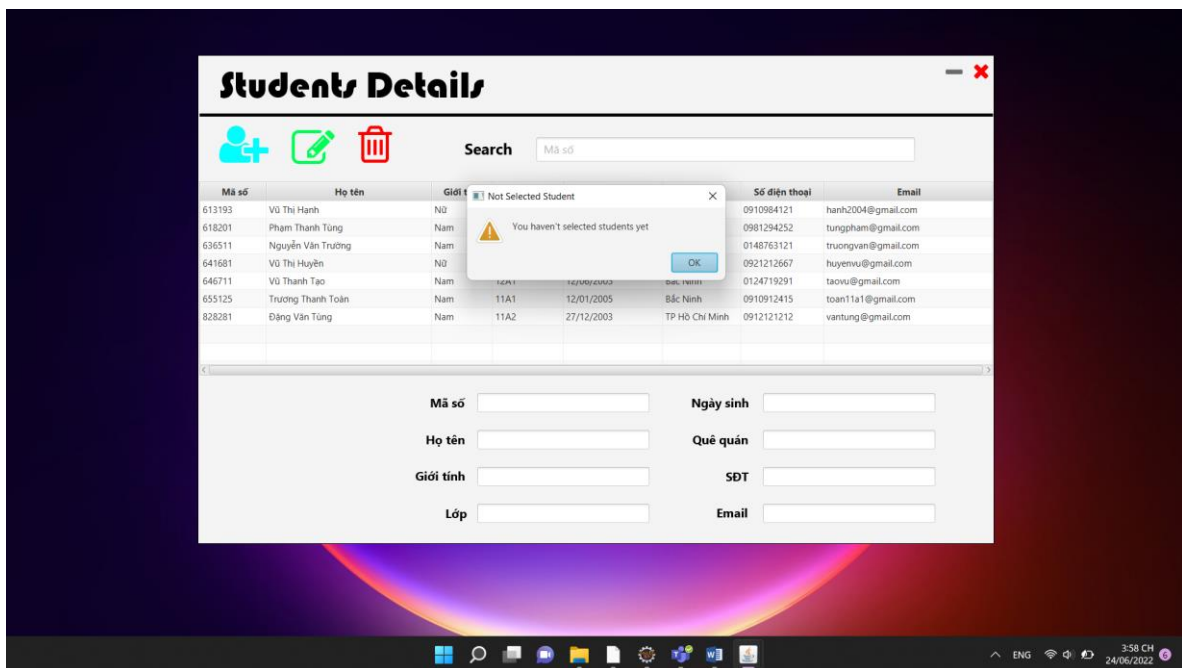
Students Details

Search Mã số

| Mã số | Họ tên | Giới t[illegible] | | | | Số điện thoại | Email |
|---|---|---|---|---|---|---|---|
| 613193 | Vũ Thị Hạnh | Nữ | | | | 0910984121 | hanh2004@gmail.com |
| 618201 | Phạm Thanh Tùng | Nam | | | | 0981294252 | tungpham@gmail.com |
| 636511 | Nguyễn Văn Trường | Nam | | | | 0148763121 | truongvan@gmail.com |
| 641681 | Vũ Thị Huyền | Nữ | | | | 0921212667 | huyenvu@gmail.com |
| 646711 | Vũ Thanh Tạo | Nam | 12A1 | 12/06/2003 | Bắc Ninh | 0124719291 | taovu@gmail.com |
| 655125 | Trương Thanh Toàn | Nam | 11A1 | 12/01/2005 | Bắc Ninh | 0910912415 | toan11a1@gmail.com |
| 828281 | Đặng Văn Tùng | Nam | 11A2 | 27/12/2003 | TP Hồ Chí Minh | 0912121212 | vantung@gmail.com |

Not Selected Student
You haven't selected students yet
OK

Mã số
Ngày sinh
Họ tên
Quê quán
Giới tính
SĐT
Lớp
Email

ENG 3:58 CH 24/06/2022